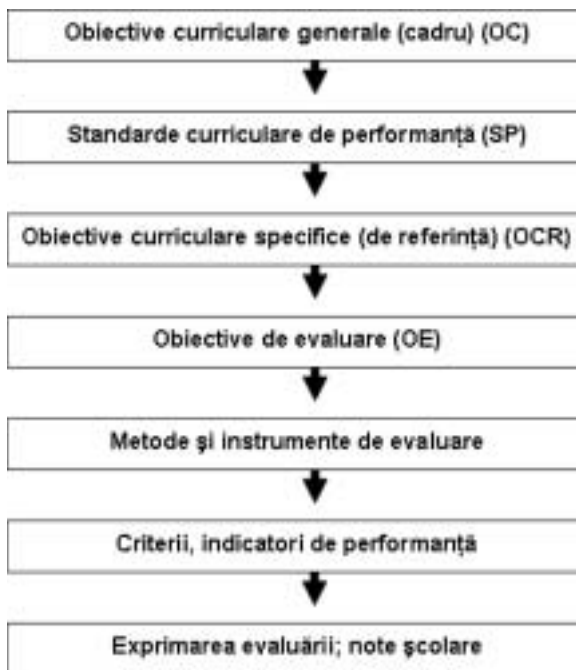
Obiective curriculare generale (cadru) (OC)

Standarde curriculare de performanță (SP)

Obiective curriculare specifice (de referință) (OCR)

Obiective de evaluare (OE)

Metode şi instrumente de evaluare

Criterii, indicatori de performanță

Exprimarea evaluării; note şcolare